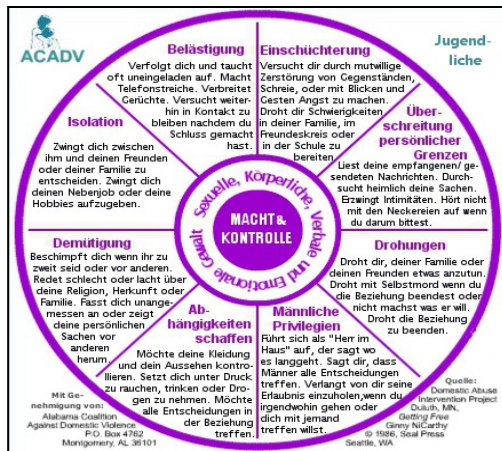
ACADV

Jugendliche

Belästigung
Verfolgt dich und taucht oft uneingeladen auf. Macht Telefonstreiche. Verbreitet Gerüchte. Versucht weiterhin in Kontakt zu bleiben nachdem du Schluss gemacht hast.

Einschüchterung
Versucht dir durch mutwillige Zerstörung von Gegenständen, Schreie, oder mit Blicken und Gesten Angst zu machen. Droht dir Schwierigkeiten in deiner Familie, im Freundeskreis oder in der Schule zu bereiten.

Überschreitung persönlicher Grenzen
Liest deine empfangenen/gesendeten Nachrichten. Durchsucht heimlich deine Sachen. Erzwingt Intimitäten. Hört nicht mit den Neckereien auf wenn du darum bittest.

Isolation
Zwingt dich zwischen ihm und deinen Freunden oder deiner Familie zu entscheiden. Zwingt dich deinen Nebenjob oder deine Hobbies aufzugeben.

Sexuelle, Körperliche, Verbale und Emotionale Gewalt

MACHT & KONTROLLE

Demütigung
Beschimpft dich wenn ihr zu zweit seid oder vor anderen. Redet schlecht oder lacht über deine Religion, Herkunft oder Familie. Fasst dich unangemessen an oder zeigt deine persönlichen Sachen vor anderen herum.

Drohungen
Droht dir, deiner Familie oder deinen Freunden etwas anzutun. Droht mit Selbstmord wenn du die Beziehung beendest oder nicht machst was er will. Droht die Beziehung zu beenden.

Abhängigkeiten schaffen
Möchte deine Kleidung und dein Aussehen kontrollieren. Setzt dich unter Druck zu rauchen, trinken oder Drogen zu nehmen. Möchte alle Entscheidungen in der Beziehung treffen.

Männliche Privilegien
Führt sich als "Herr im Haus" auf, der sagt wo es langgeht. Sagt dir, dass Männer alle Entscheidungen treffen. Verlangt von dir seine Erlaubnis einzuholen,wenn du irgendwohin gehen oder dich mit jemand treffen willst.

Mit Genehmigung von:
Alabama Coalition Against Domestic Violence
P.O. Box 4762
Montgomery, AL 36101

Quelle:
Domestic Abuse Intervention Project
Duluth, MN,
Getting Free
Ginny NiCarthy
© 1986, Seal Press
Seattle, WA